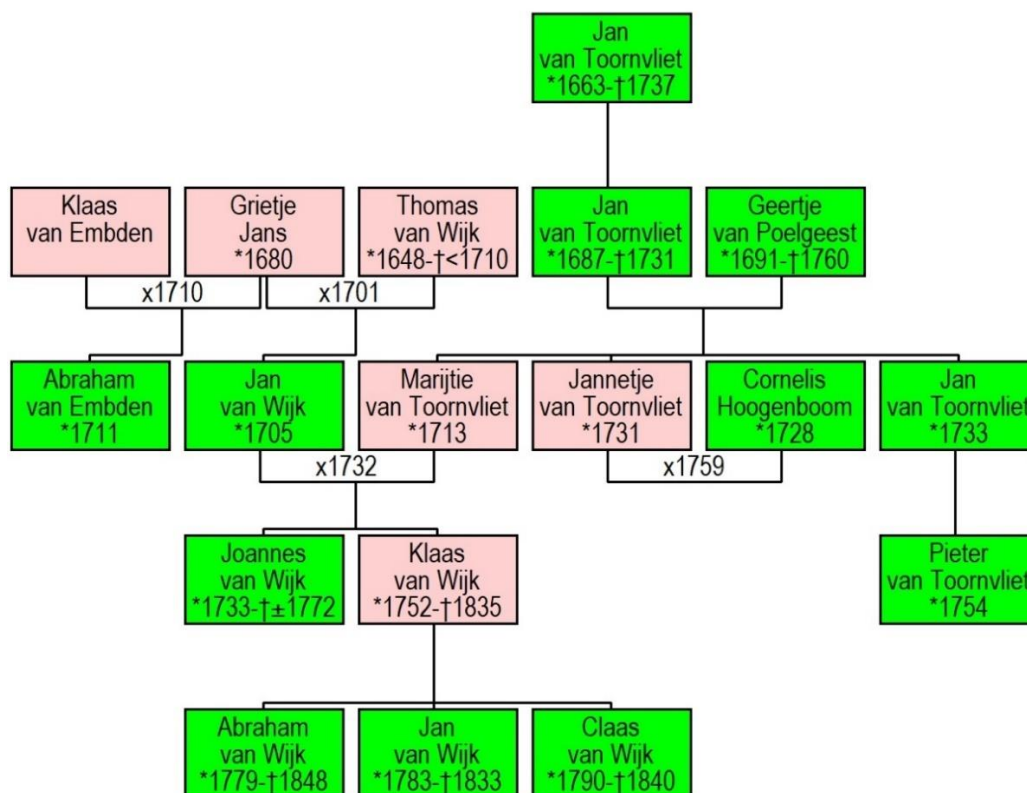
Jan
van Toornvliet
*1663-†1737

Klaas
van Embden

Grietje
Jans
*1680

Thomas
van Wijk
*1648-†<1710

Jan
van Toornvliet
*1687-†1731

Geertje
van Poelgeest
*1691-†1760

x1710

x1701

Abraham
van Embden
*1711

Jan
van Wijk
*1705

Marijtie
van Toornvliet
*1713

Jannetje
van Toornvliet
*1731

Cornelis
Hoogenboom
*1728

Jan
van Toornvliet
*1733

x1732

x1759

Joannes
van Wijk
*1733-†±1772

Klaas
van Wijk
*1752-†1835

Pieter
van Toornvliet
*1754

Abraham
van Wijk
*1779-†1848

Jan
van Wijk
*1783-†1833

Claas
van Wijk
*1790-†1840